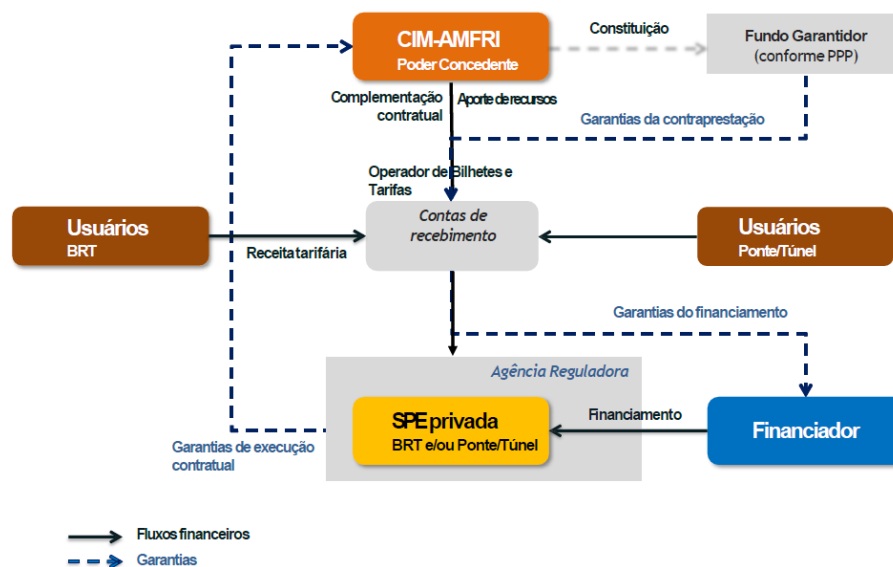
CIM-AMFRI
Poder Concedente

Constituição

Fundo Garantidor
(conforme PPP)

Complementação contratual

Aporte de recursos

Garantias da contraprestação

Operador de Bilhetes e Tarifas

Usuários
BRT

Receita tarifária

Contas de recebimento

Usuários
Ponte/Túnel

Garantias do financiamento

Agência Reguladora

SPE privada
BRT e/ou Ponte/Túnel

Financiamento

Financiador

Garantias de execução contratual

Fluxos financeiros
Garantias